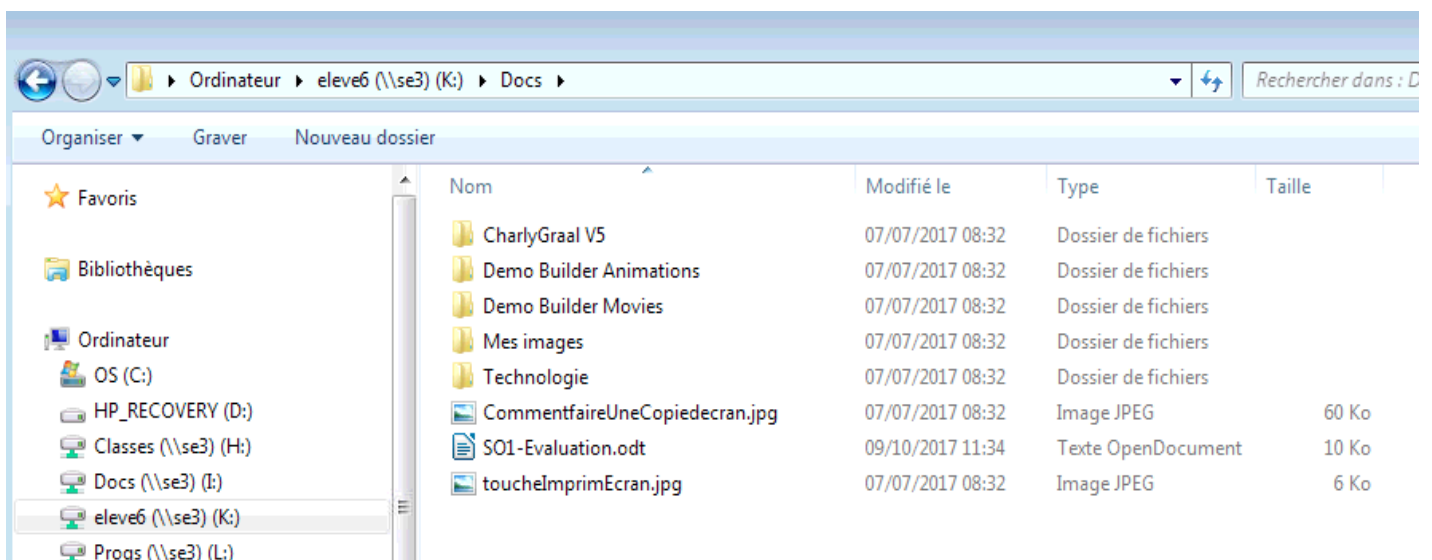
Ordinateur ▸ eleve6 (\\se3) (K:) ▸ Docs ▸

Rechercher dans : D

Organiser ▾ Graver Nouveau dossier

Favoris

Bibliothèques

Ordinateur
OS (C:)
HP_RECOVERY (D:)
Classes (\\se3) (H:)
Docs (\\se3) (I:)
eleve6 (\\se3) (K:)
Progs (\\se3) (L:)

| Nom | Modifié le | Type | Taille |
|---|---|---|---|
| CharlyGraal V5 | 07/07/2017 08:32 | Dossier de fichiers | |
| Demo Builder Animations | 07/07/2017 08:32 | Dossier de fichiers | |
| Demo Builder Movies | 07/07/2017 08:32 | Dossier de fichiers | |
| Mes images | 07/07/2017 08:32 | Dossier de fichiers | |
| Technologie | 07/07/2017 08:32 | Dossier de fichiers | |
| CommentfaireUneCopiedecran.jpg | 07/07/2017 08:32 | Image JPEG | 60 Ko |
| SO1-Evaluation.odt | 09/10/2017 11:34 | Texte OpenDocument | 10 Ko |
| toucheImprimEcran.jpg | 07/07/2017 08:32 | Image JPEG | 6 Ko |